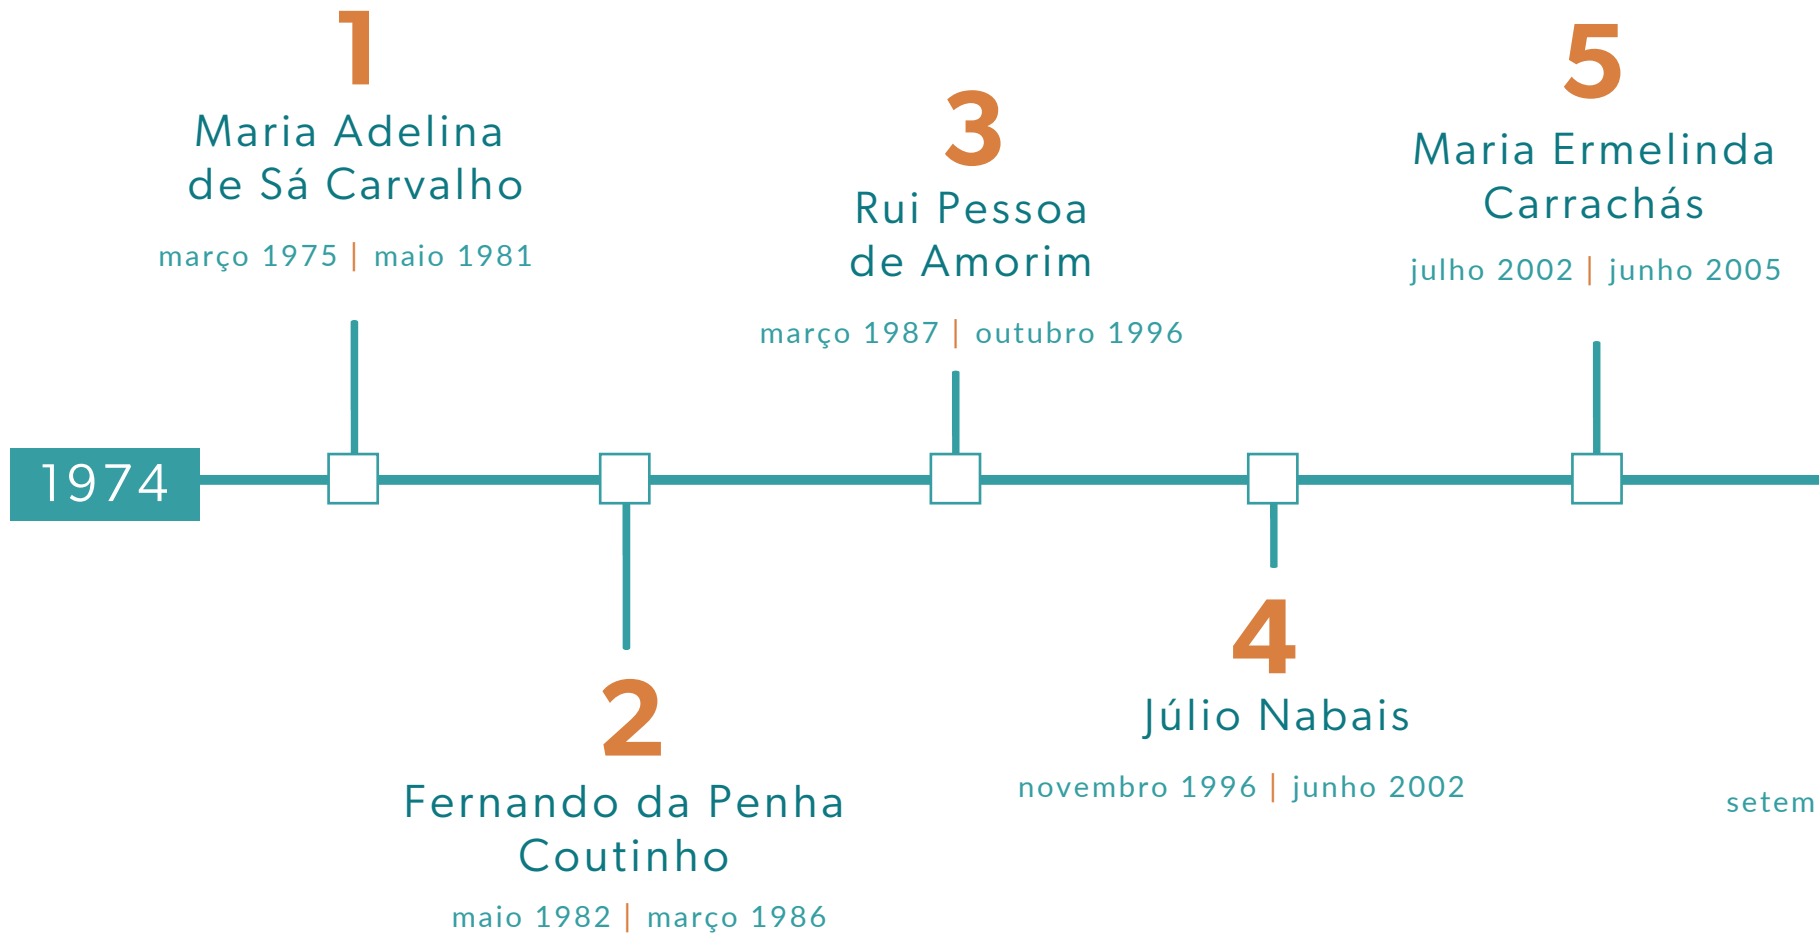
1974

1
Maria Adelina de Sá Carvalho
março 1975 | maio 1981

2
Fernando da Penha Coutinho
maio 1982 | março 1986

3
Rui Pessoa de Amorim
março 1987 | outubro 1996

4
Júlio Nabais
novembro 1996 | junho 2002

5
Maria Ermelinda Carrachás
julho 2002 | junho 2005

setem